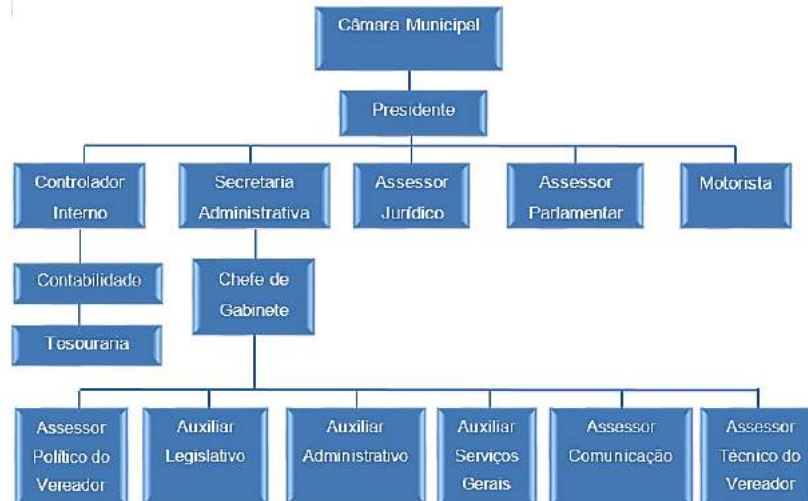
Câmara Municipal

Presidente

Controlador Interno

Secretaria Administrativa

Assessor Jurídico

Assessor Parlamentar

Motorista

Contabilidade

Tesouraria

Chefe de Gabinete

Assessor Político do Vereador

Auxiliar Legislativo

Auxiliar Administrativo

Auxiliar Serviços Gerais

Assessor Comunicação

Assessor Técnico do Vereador